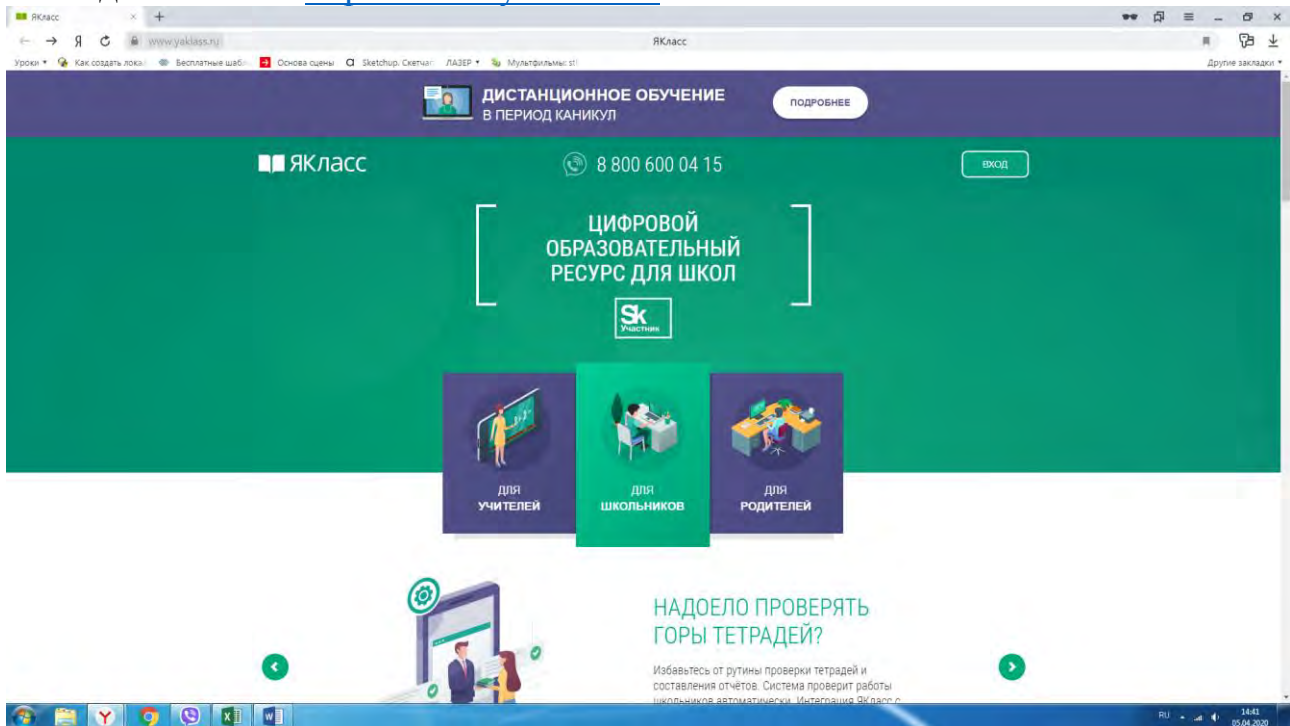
ЯКласс

www.yaklass.ru

ЯКласс

Уроки ▾ Как создать локал Бесплатные шабл Основа сцены Sketchup. Скетчап ЛАЗЕР ▾ Мультфильмы st! Другие закладки ▾

ДИСТАНЦИОННОЕ ОБУЧЕНИЕ В ПЕРИОД КАНИКУЛ

ПОДРОБНЕЕ

ЯКласс

8 800 600 04 15

ВХОД

ЦИФРОВОЙ ОБРАЗОВАТЕЛЬНЫЙ РЕСУРС ДЛЯ ШКОЛ

Sk Участник

ДЛЯ УЧИТЕЛЕЙ

ДЛЯ ШКОЛЬНИКОВ

ДЛЯ РОДИТЕЛЕЙ

НАДОЕЛО ПРОВЕРЯТЬ ГОРЫ ТЕТРАДЕЙ?

Избавьтесь от рутины проверки тетрадей и составления отчётов. Система проверит работы школьников автоматически. Интеграция ЯКласс с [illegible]

RU 14:41 05.04.2020